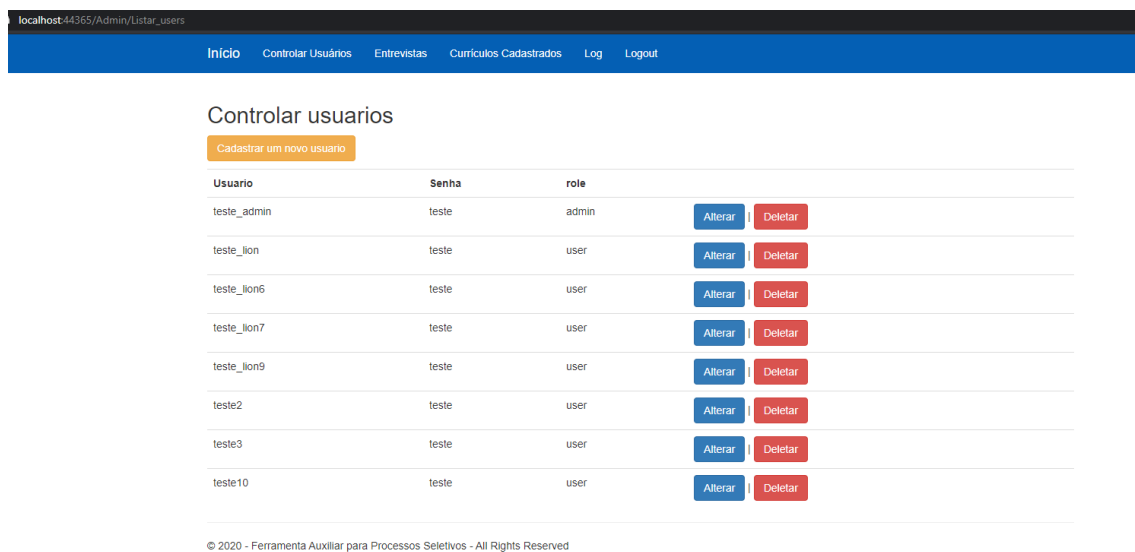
localhost:44365/Admin/Listar_users

Início Controlar Usuários Entrevistas Currículos Cadastrados Log Logout

Controlar usuarios

Cadastrar um novo usuario

| Usuario | Senha | role | |
|---|---|---|---|
| teste_admin | teste | admin | Alterar \| Deletar |
| teste_lion | teste | user | Alterar \| Deletar |
| teste_lion6 | teste | user | Alterar \| Deletar |
| teste_lion7 | teste | user | Alterar \| Deletar |
| teste_lion9 | teste | user | Alterar \| Deletar |
| teste2 | teste | user | Alterar \| Deletar |
| teste3 | teste | user | Alterar \| Deletar |
| teste10 | teste | user | Alterar \| Deletar |

© 2020 - Ferramenta Auxiliar para Processos Seletivos - All Rights Reserved